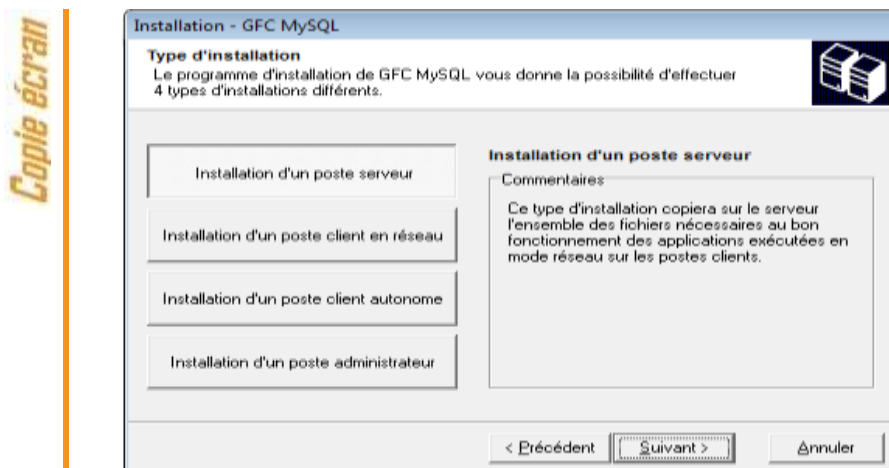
Copie écran

Installation - GFC MySQL

Type d'installation
Le programme d'installation de GFC MySQL vous donne la possibilité d'effectuer 4 types d'installations différents.

Installation d'un poste serveur

Installation d'un poste client en réseau

Installation d'un poste client autonome

Installation d'un poste administrateur

Installation d'un poste serveur

Commentaires

Ce type d'installation copiera sur le serveur l'ensemble des fichiers nécessaires au bon fonctionnement des applications exécutées en mode réseau sur les postes clients.

< Précédent

Suivant >

Annuler